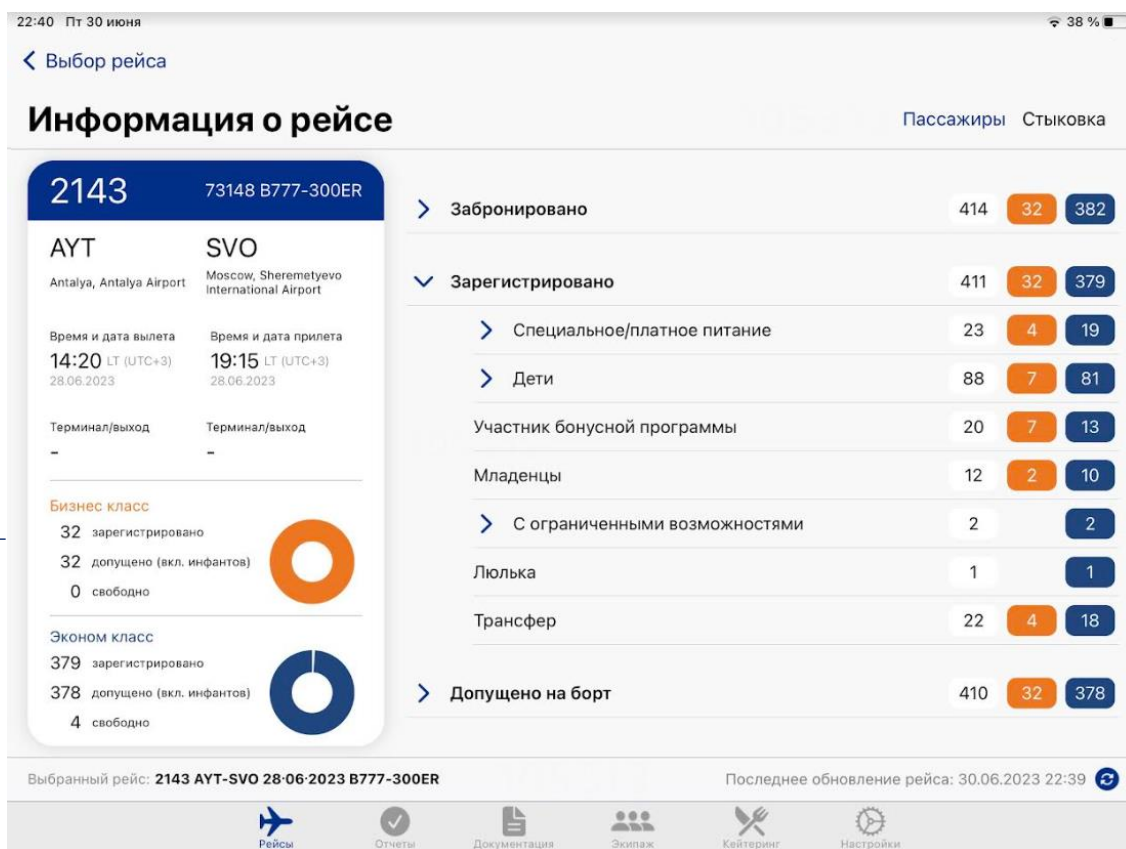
22:40 Пт 30 июня

38 %

< Выбор рейса

Информация о рейсе

Пассажиры Стыковка

2143 73148 B777-300ER

AYT
Antalya, Antalya Airport

SVO
Moscow, Sheremetyevo International Airport

Время и дата вылета
14:20 LT (UTC+3)
28.06.2023

Время и дата прилета
19:15 LT (UTC+3)
28.06.2023

Терминал/выход
-

Терминал/выход
-

Бизнес класс
32 зарегистрировано
32 допущено (вкл. инфантов)
0 свободно

Эконом класс
379 зарегистрировано
378 допущено (вкл. инфантов)
4 свободно

| | | | |
|---|---|---|---|
| > Забронировано | 414 | 32 | 382 |
| ∨ Зарегистрировано | 411 | 32 | 379 |
| > Специальное/платное питание | 23 | 4 | 19 |
| > Дети | 88 | 7 | 81 |
| Участник бонусной программы | 20 | 7 | 13 |
| Младенцы | 12 | 2 | 10 |
| > С ограниченными возможностями | 2 | | 2 |
| Люлька | 1 | | 1 |
| Трансфер | 22 | 4 | 18 |
| > Допущено на борт | 410 | 32 | 378 |

Выбранный рейс: 2143 AYT-SVO 28·06·2023 B777-300ER

Последнее обновление рейса: 30.06.2023 22:39

Рейсы Отчеты Документация Экипаж Кейтеринг Настройки